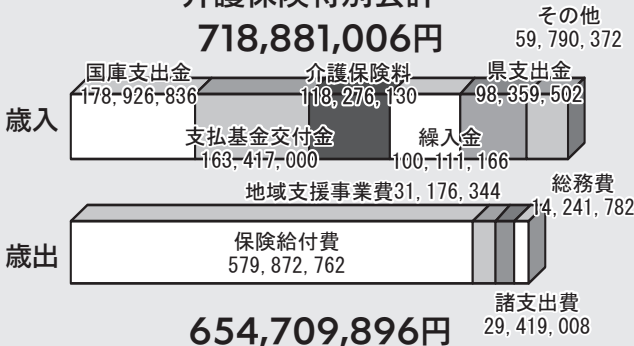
介護保険特別会計
718,881,006円

その他
59, 790, 372

国庫支出金
178, 926, 836

介護保険料
118, 276, 130

県支出金
98, 359, 502

歳入

支払基金交付金
163, 417, 000

繰入金
100, 111, 166

地域支援事業費31, 176, 344

総務費
14, 241, 782

歳出

保険給付費
579, 872, 762

諸支出費
29, 419, 008

654,709,896円